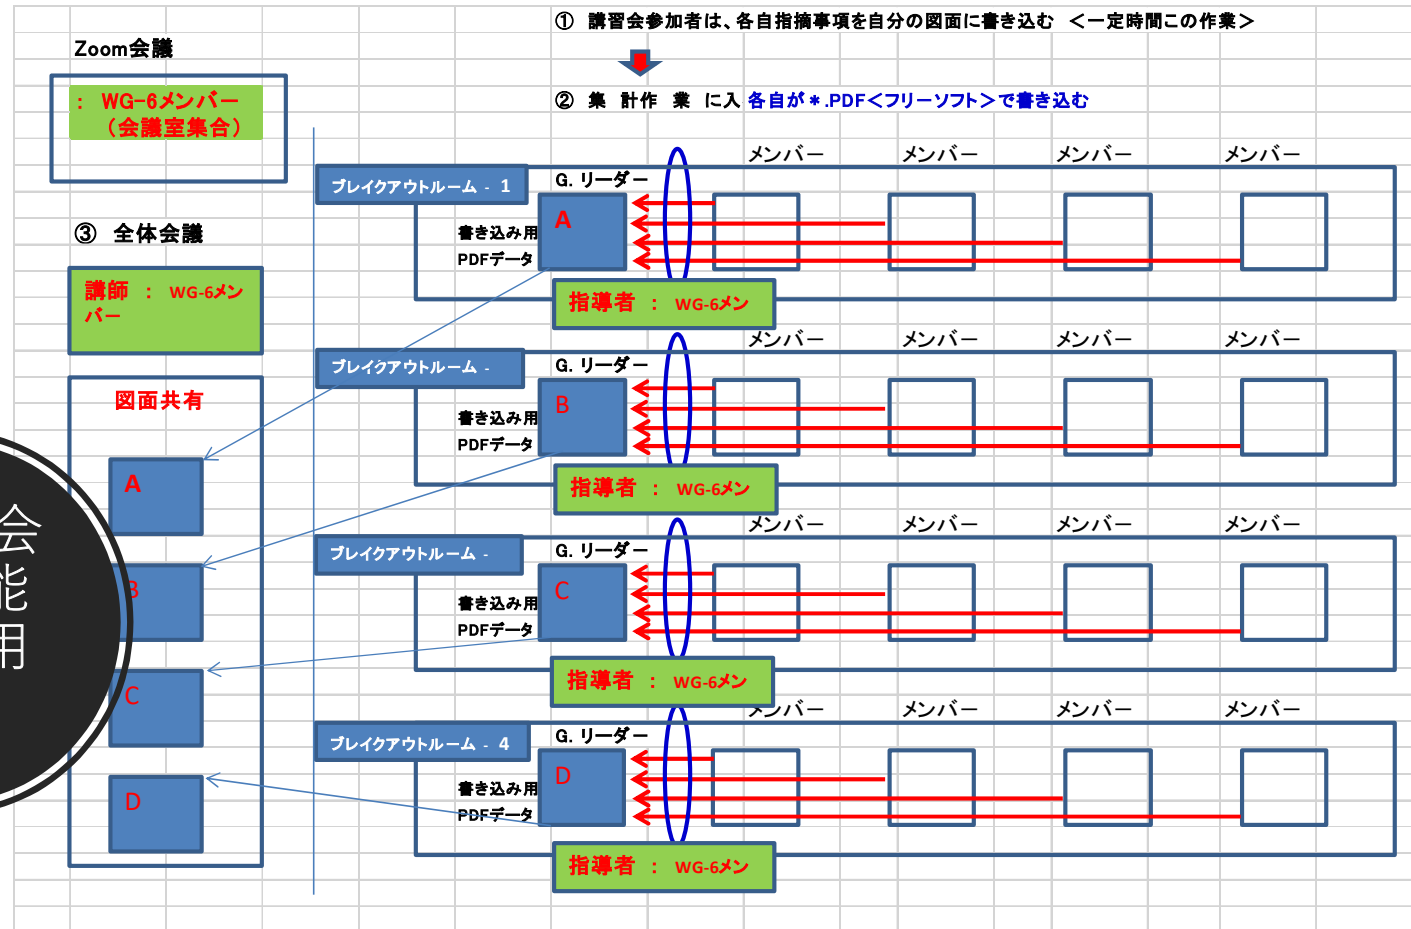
① 講習会参加者は、各自指摘事項を自分の図面に書き込む ＜一定時間この作業＞

② 集 計作 業 に入 各自が＊.PDF＜フリーソフト＞で書き込む

Zoom会議

： WG-6メンバー （会議室集合）

③ 全体会議

講師 ： WG-6メンバー

図面共有

A

B

C

D

会
能
用

ブレイクアウトルーム - 1

G. リーダー

A

書き込み用 PDFデータ

メンバー メンバー メンバー メンバー

指導者 ： WG-6メン

ブレイクアウトルーム -

G. リーダー

B

書き込み用 PDFデータ

メンバー メンバー メンバー メンバー

指導者 ： WG-6メン

ブレイクアウトルーム -

G. リーダー

C

書き込み用 PDFデータ

メンバー メンバー メンバー メンバー

指導者 ： WG-6メン

ブレイクアウトルーム - 4

G. リーダー

D

書き込み用 PDFデータ

メンバー メンバー メンバー メンバー

指導者 ： WG-6メン